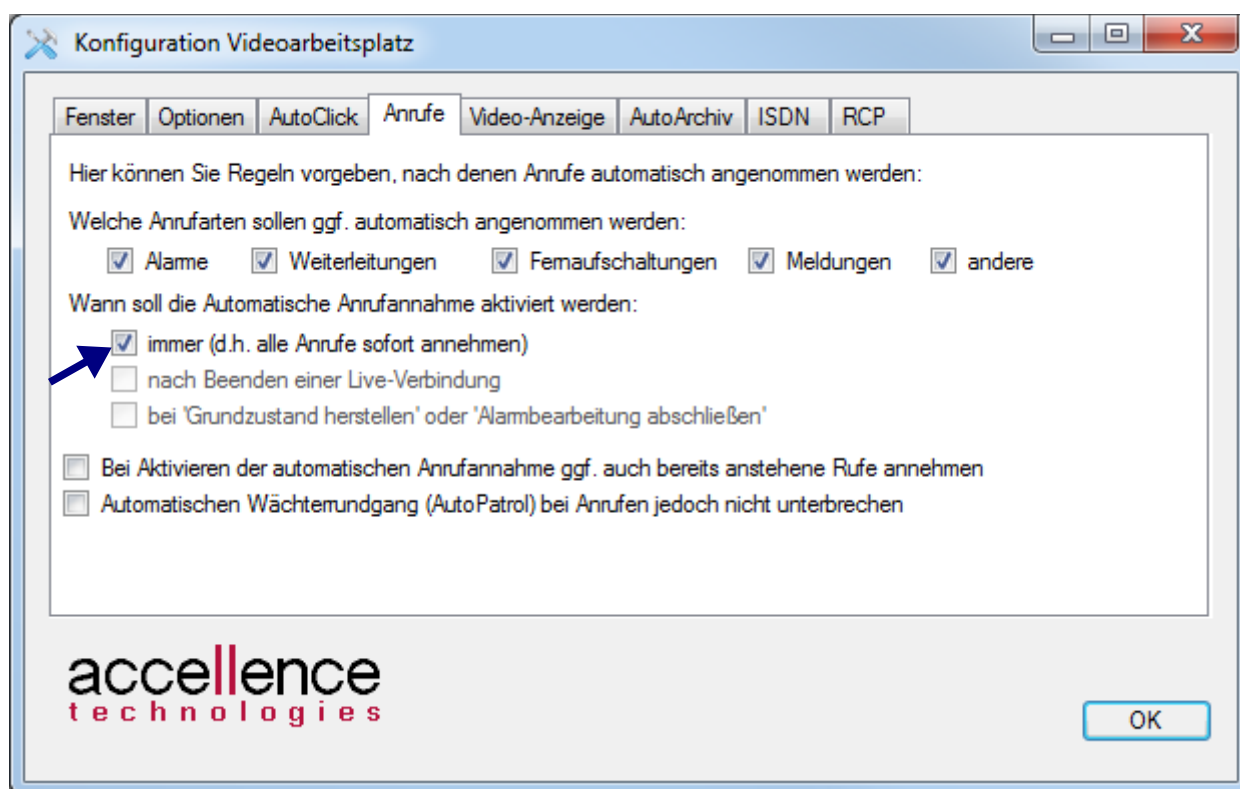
Konfiguration Videoarbeitsplatz

Fenster | Optionen | AutoClick | Anrufe | Video-Anzeige | AutoArchiv | ISDN | RCP

Hier können Sie Regeln vorgeben, nach denen Anrufe automatisch angenommen werden:

Welche Anrufarten sollen ggf. automatisch angenommen werden:

Alarme Weiterleitungen Fernaufschaltungen Meldungen andere

Wann soll die Automatische Anrufannahme aktiviert werden:

immer (d.h. alle Anrufe sofort annehmen)
nach Beenden einer Live-Verbindung
bei 'Grundzustand herstellen' oder 'Alarmbearbeitung abschließen'

Bei Aktivieren der automatischen Anrufannahme ggf. auch bereits anstehene Rufe annehmen
Automatischen Wächterrundgang (AutoPatrol) bei Anrufen jedoch nicht unterbrechen

accellence
technologies

OK